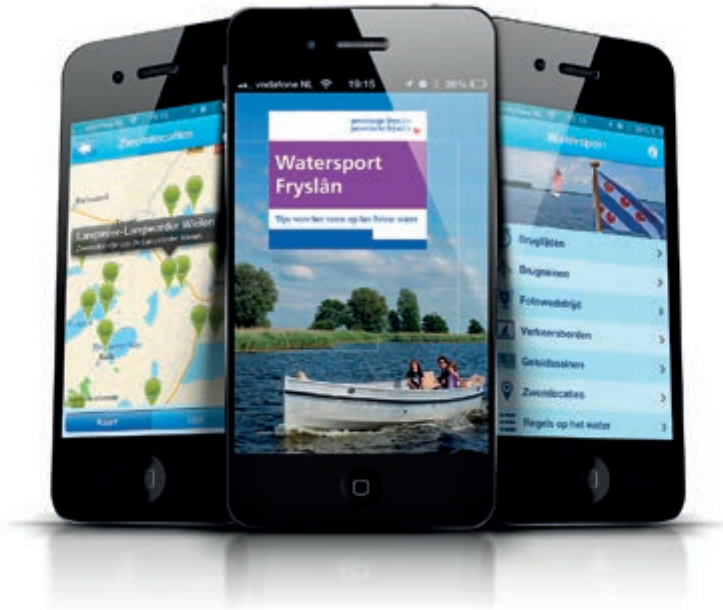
Zwemlocaties

Langweer-Langweerder Wielen

Kaart

Lijst

vodafone NL 19:15 38%

provinsje fryslân provincie fryslân

Watersport Fryslân

Tips voor het varen op het Friese water

Watersport

Bruglijsten

Brugseinen

Fotowedstrijd

Verkeersborden

Getijdebassins

Zwemlocaties

Regels op het water